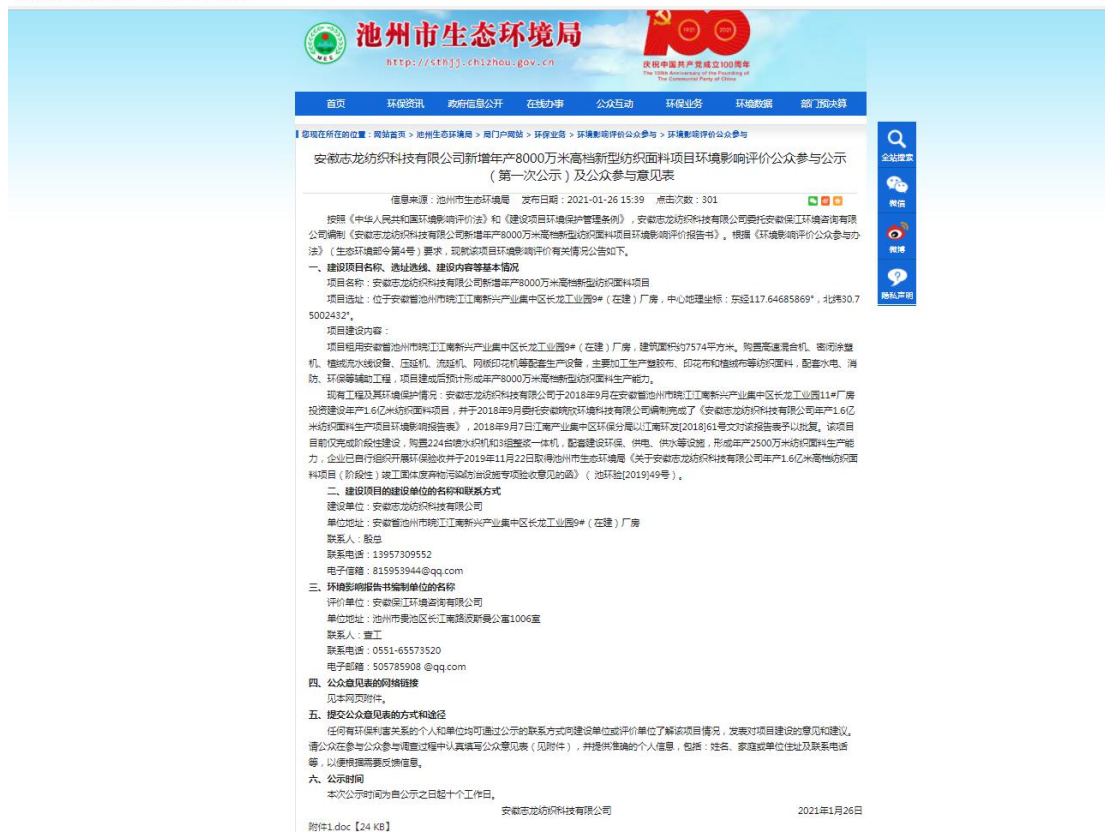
池州市生态环境局
http://sthjj.chizhou.gov.cn

1921 2021
庆祝中国共产党成立100周年
The 100th Anniversary of the Founding of The Communist Party of China

首页 环保资讯 政府信息公开 在线办事 公众互动 环保业务 环境数据 部门预决算

您现在所在的位置：网站首页 > 池州生态环境局 > 部门户网站 > 环保业务 > 环境影响评价公众参与 > 环境影响评价公众参与

安徽志龙纺织科技有限公司新增年产8000万米高档新型纺织面料项目环境影响评价公众参与公示（第一次公示）及公众参与意见表

信息来源：池州市生态环境局 发布日期：2021-01-26 15:39 点击次数：301

按照《中华人民共和国环境影响评价法》和《建设项目环境保护管理条例》，安徽志龙纺织科技有限公司委托安徽保江环境咨询有限公司编制《安徽志龙纺织科技有限公司新增年产8000万米高档新型纺织面料项目环境影响评价报告书》。根据《环境影响评价公众参与办法》（生态环境部令第4号）要求，现就该项目环境影响评价有关情况公告如下。

一、建设项目名称、选址选线、建设内容等基本情况

项目名称：安徽志龙纺织科技有限公司新增年产8000万米高档新型纺织面料项目

项目选址：位于安徽省池州市贵池区江南新兴产业集中区长龙工业园9#（在建）厂房，中心地理坐标：东经117.64685869°，北纬30.75002432°。

项目建设内容：

项目租用安徽省池州市贵池区江南新兴产业集中区长龙工业园9#（在建）厂房，建筑面积约7574平方米。购置高速混合机、密闭涂复机、植绒流水线设备、压延机、流延机、网版印花机等配套生产设备，主要加工生产复合布、印花布和植绒布等纺织面料，配套水电、消防、环保等辅助工程，项目建成后预计形成年产8000万米高档新型纺织面料生产能力。

现有工程及其环境保护情况：安徽志龙纺织科技有限公司于2018年9月在安徽省池州市贵池区江南新兴产业集中区长龙工业园11#厂房投资建设年产1.6亿米纺织面料项目，并于2018年9月委托安徽皖欣环境科技有限公司编制完成了《安徽志龙纺织科技有限公司年产1.6亿米纺织面料生产项目环境影响报告表》，2018年9月7日江南产业集中区环保分局以江南环发[2018]61号文对该报告表予以批复。该项目目前仅完成阶段性建设，购置224台喷水织机和3组整浆一体机，配套建设环保、供电、供水等设施，形成年产2500万米纺织面料生产能力，企业已自行组织开展环保验收并于2019年11月22日取得池州市生态环境局《关于安徽志龙纺织科技有限公司年产1.6亿米高档纺织面料项目（阶段性）竣工固体废弃物污染防治设施专项验收意见的函》（池环验[2019]49号）。

二、建设项目的建设单位的名称和联系方式

建设单位：安徽志龙纺织科技有限公司

单位地址：安徽省池州市贵池区江南新兴产业集中区长龙工业园9#（在建）厂房

联系人：殷总

联系电话：13957309552

电子信箱：815953944@qq.com

三、环境影响报告书编制单位的名称

评价单位：安徽保江环境咨询有限公司

单位地址：池州市贵池区长江南路汉新曼公寓1006室

联系人：章工

联系电话：0551-65573520

电子邮箱：505785908 @qq.com

四、公众意见表的网络链接

见本网页附件。

五、提交公众意见表的方式和途径

任何有环保利害关系的个人和单位均可通过公示的联系方式向建设单位或评价单位了解该项目情况，发表对项目建设的意见和建议。请公众在参与公众参与调查过程中认真填写公众意见表（见附件），并提供准确的个人信息，包括：姓名、家庭或单位住址及联系电话等，以便根据需要反馈信息。

六、公示时间

本次公示时间为自公示之日起十个工作日。

安徽志龙纺织科技有限公司 2021年1月26日

附件1.doc【24 KB】

全站搜索
微信
微博
隐私声明